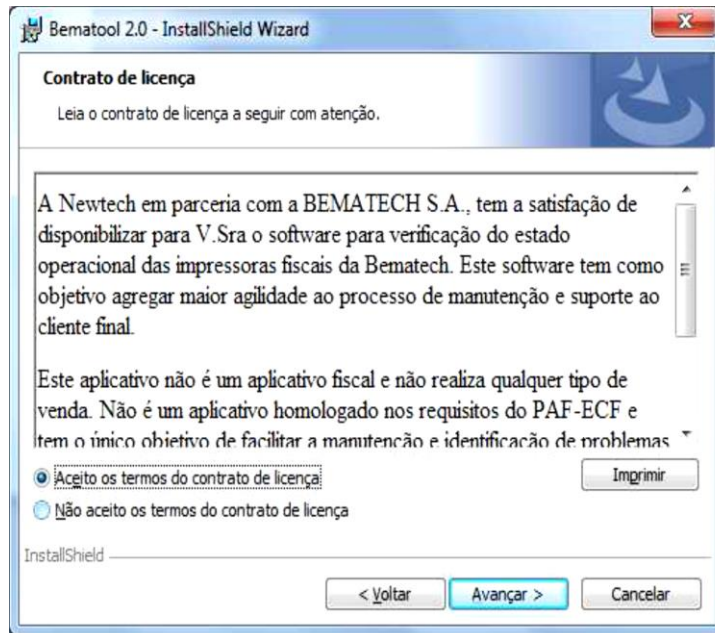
Bematool 2.0 - InstallShield Wizard

Contrato de licença

Leia o contrato de licença a seguir com atenção.

A Newtech em parceria com a BEMATECH S.A., tem a satisfação de disponibilizar para V.Sra o software para verificação do estado operacional das impressoras fiscais da Bematech. Este software tem como objetivo agregar maior agilidade ao processo de manutenção e suporte ao cliente final.

Este aplicativo não é um aplicativo fiscal e não realiza qualquer tipo de venda. Não é um aplicativo homologado nos requisitos do PAF-ECF e tem o único objetivo de facilitar a manutenção e identificação de problemas

Aceito os termos do contrato de licença

Não aceito os termos do contrato de licença

Imprimir

InstallShield

< Voltar

Avançar >

Cancelar